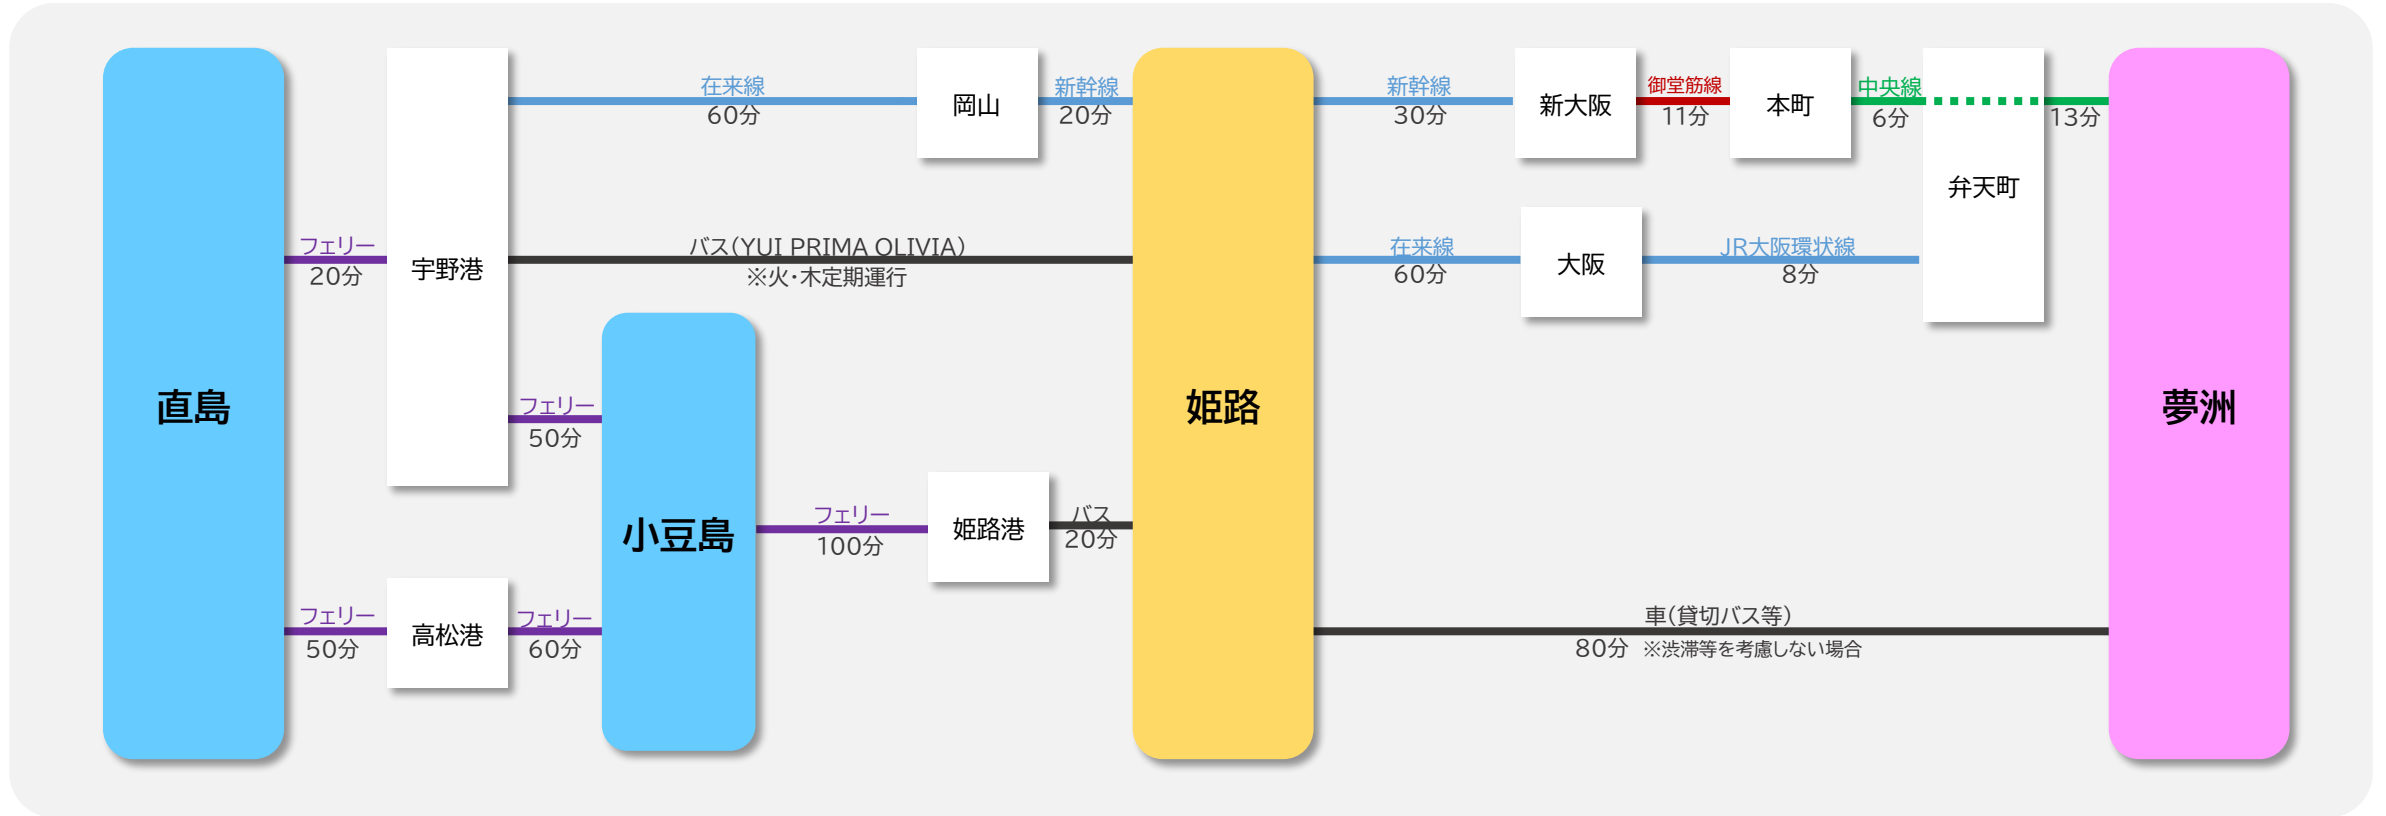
直島

フェリー
20分

宇野港

在来線
60分

岡山

新幹線
20分

姫路

新幹線
30分

新大阪

御堂筋線
11分

本町

中央線
6分

弁天町

13分

夢洲

バス(YUI PRIMA OLIVIA)
※火・木定期運行

在来線
60分

大阪

JR大阪環状線
8分

フェリー
50分

小豆島

フェリー
100分

姫路港

バス
20分

フェリー
50分

高松港

フェリー
60分

車(貸切バス等)
80分 ※渋滞等を考慮しない場合